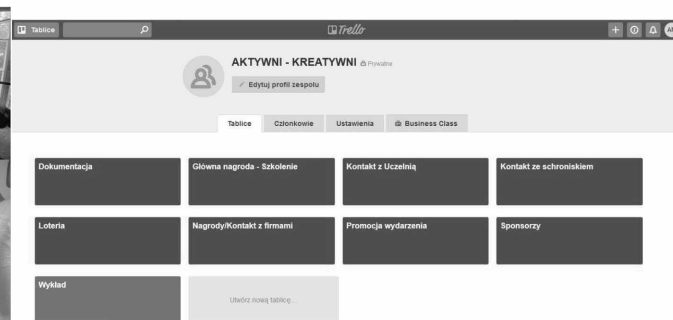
Tablice

Trello

AKTYWNI - KREATYWNI Prywatne

Edytuj profil zespołu

Tablice Członkowie Ustawienia Business Class

Dokumentacja

Główna nagroda - Szkolenie

Kontakt z Uczelnią

Kontakt ze schroniskiem

Loteria

Nagrody/Kontakt z firmami

Promocja wydarzenia

Sponsorzy

Wykład

Utwórz nową tablicę...